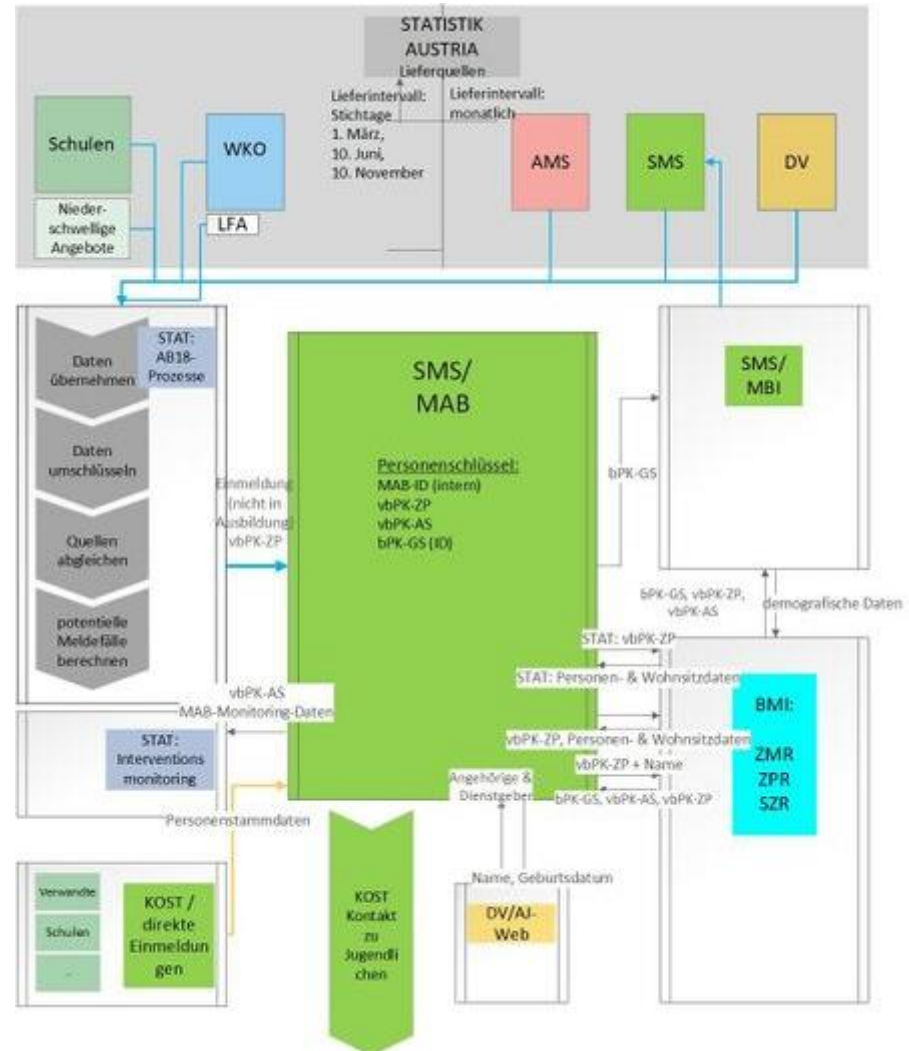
STATISTIK AUSTRIA

Lieferquellen

Lieferintervall: Stichtage 1. März, 10. Juni, 10. November

Lieferintervall: monatlich

Schulen

Niederschwellige Angebote

WKO

LFA

AMS

SMS

DV

Daten übernehmen

STAT: AB18-Prozesse

Daten umschlüsseln

Quellen abgleichen

potentielle Meldefälle berechnen

Einmeldung (nicht in Ausbildung) vbPK-ZP

SMS/ MAB

Personenschlüssel:
MAB-ID (intern)
vbPK-ZP
vbPK-AS
bPK-GS (ID)

bPK-GS

SMS/ MBI

bPK-GS, vbPK-ZP, vbPK-AS

demografische Daten

STAT: vbPK-ZP

STAT: Personen- & Wohnsitzdaten

vbPK-AS
MAB-Monitoring-Daten

STAT: Interventions monitoring

BMI:

ZMR
ZPR
SZR

vbPK-ZP, Personen- & Wohnsitzdaten

vbPK-ZP + Name

Angehörige & Dienstgeber

bPK-GS, vbPK-AS, vbPK-ZP

Personenstammdaten

Name, Geburtsdatum

Verwandte

Schulen

...

KOST / direkte Einmeldungen

KOST Kontakt zu Jugendlichen

DV/AJ-Web